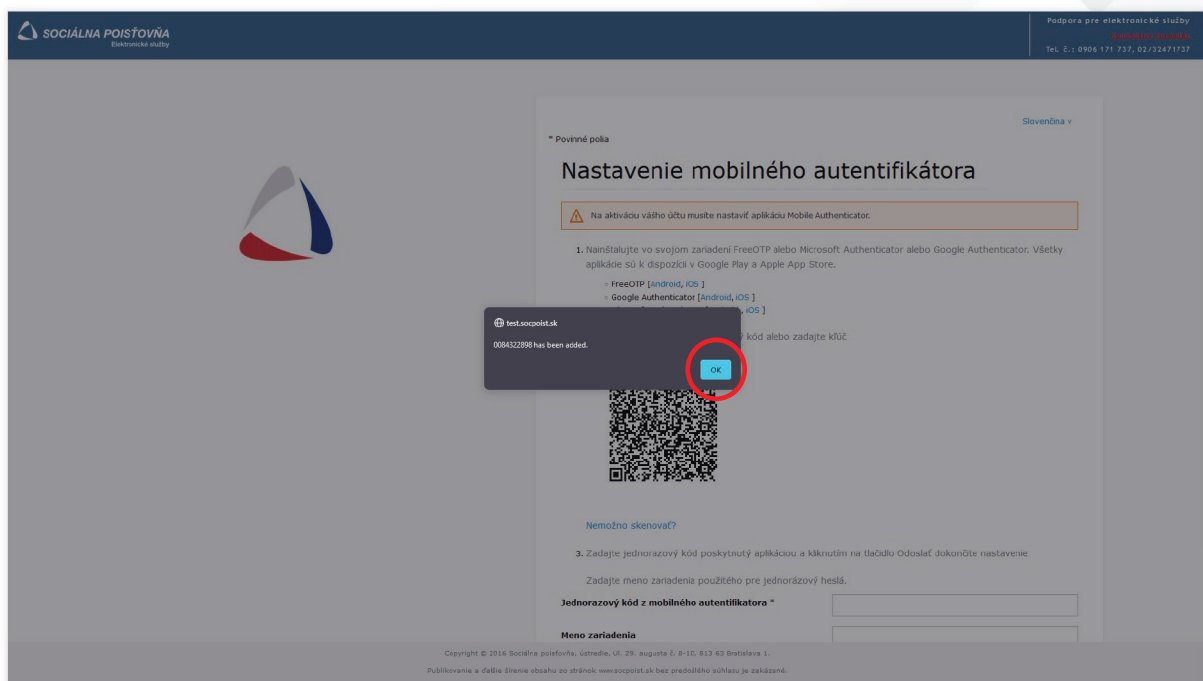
SOCIÁLNA POISŤOVŇA
Elektronické služby

Podpora pre elektronické služby
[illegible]
Tel. č.: 0906 171 737, 02/32471737

Slovenčina »

* Povinné polia

Nastavenie mobilného autentifikátora

Na aktiváciu vášho účtu musíte nastaviť aplikáciu Mobile Authenticator.

1. Nainštalujte vo svojom zariadení FreeOTP alebo Microsoft Authenticator alebo Google Authenticator. Všetky aplikáde sú k dispozícii v Google Play a Apple App Store.

FreeOTP [Android, iOS ]
Google Authenticator [Android, iOS ]
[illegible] iOS ]

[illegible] kód alebo zadajte kľúč

test.socpoist.sk
0084322898 has been added.
OK

Nemožno skenovať?

3. Zadajte jednorazový kód poskytnutý aplikáciou a kliknutím na tlačidlo Odoslať dokončite nastavenie

Zadajte meno zariadenia použitého pre jednorazový heslá.

Jednorazový kód z mobilného autentifikátora *

Meno zariadenia

Copyright © 2016 Sociálna poisťovňa, ústredie, Ul. 29. augusta č. 8-10, 813 63 Bratislava 1.

Publikovanie a ďalšie šírenie obsahu zo stránok www.socpoist.sk bez predošlého súhlasu je zakázané.